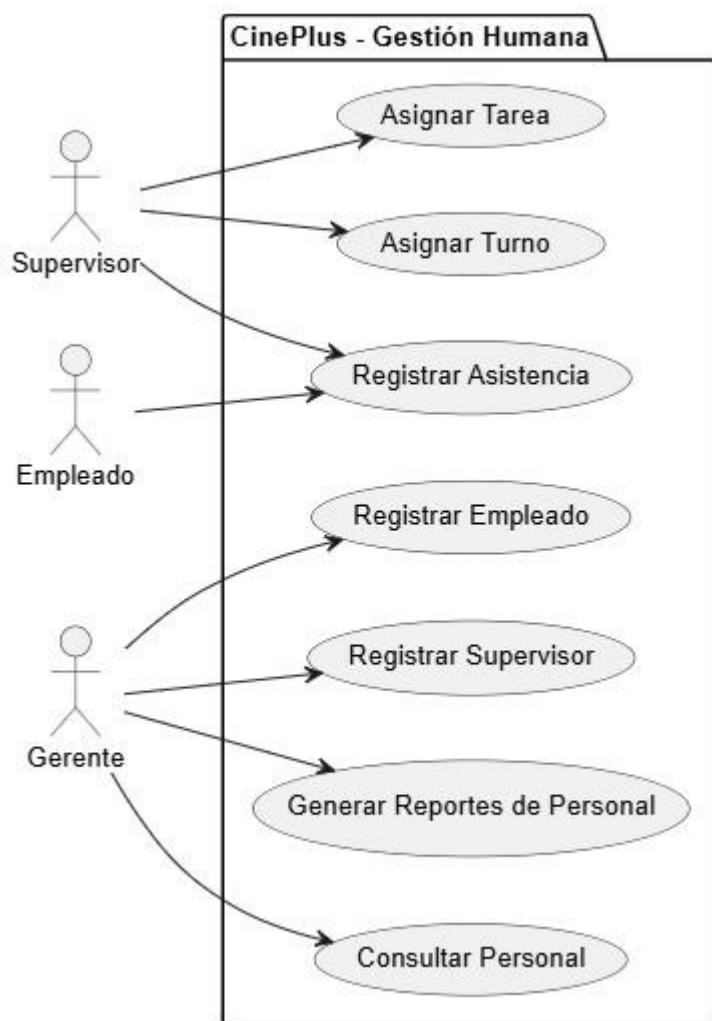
CinePlus - Gestión Humana

Supervisor

Asignar Tarea

Asignar Turno

Registrar Asistencia

Empleado

Registrar Empleado

Gerente

Registrar Supervisor

Generar Reportes de Personal

Consultar Personal